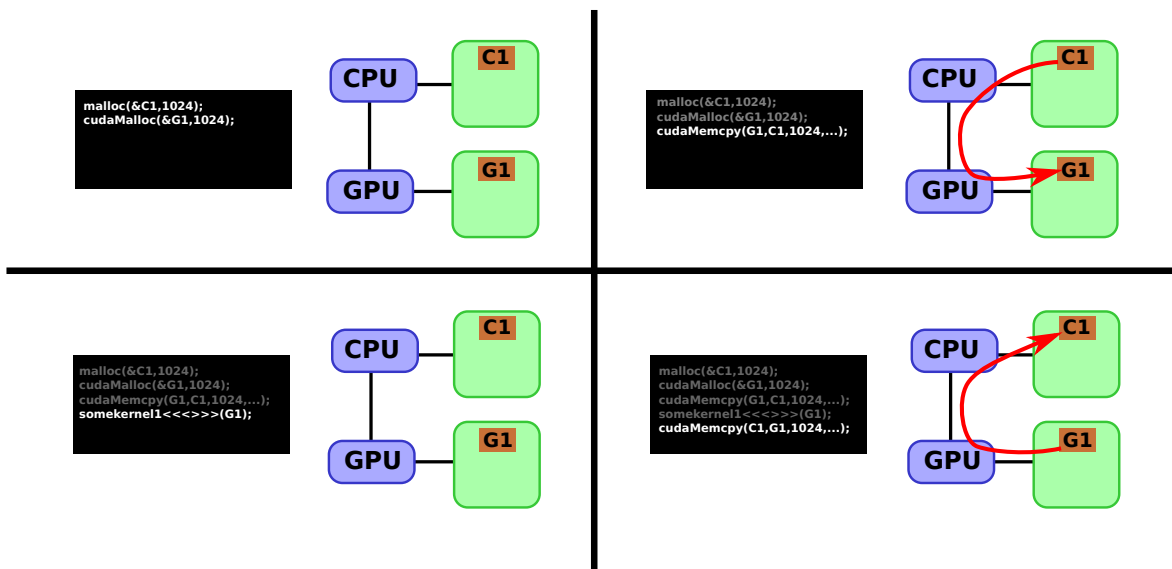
malloc(&C1,1024);
cudaMalloc(&G1,1024);

CPU
GPU
C1
G1

malloc(&C1,1024);
cudaMalloc(&G1,1024);
cudaMemcpy(G1,C1,1024,...);

CPU
GPU
C1
G1

malloc(&C1,1024);
cudaMalloc(&G1,1024);
cudaMemcpy(G1,C1,1024,...);
somekernel1<<<>>>(G1);

CPU
GPU
C1
G1

malloc(&C1,1024);
cudaMalloc(&G1,1024);
cudaMemcpy(G1,C1,1024,...);
somekernel1<<<>>>(G1);
cudaMemcpy(C1,G1,1024,...);

CPU
GPU
C1
G1